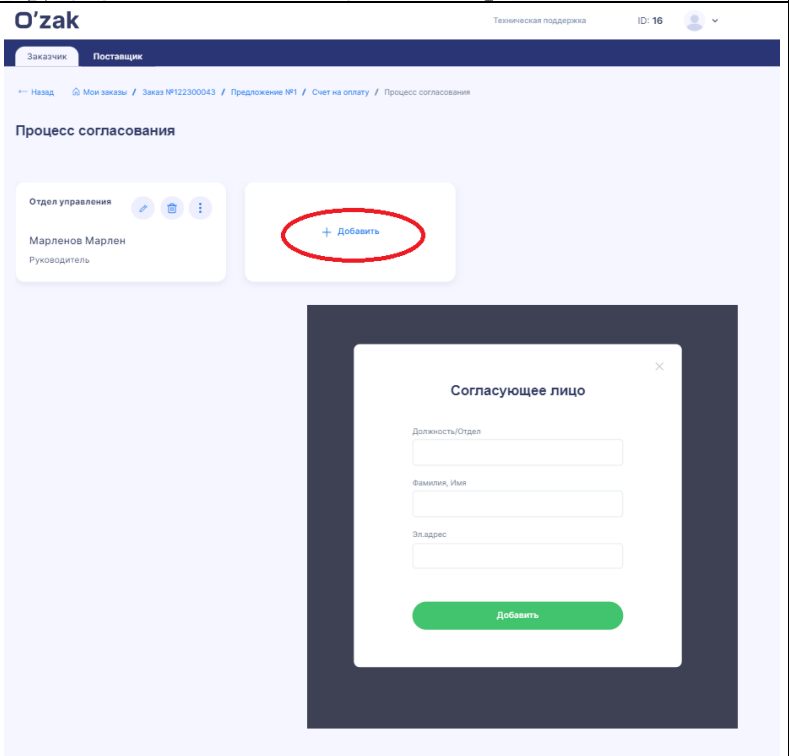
O'zak

Техническая поддержка

ID: 16

Заказчик

Поставщик

← Назад

Мои заказы / Заказ №122300043 / Предложение №1 / Счет на оплату / Процесс согласования

Процесс согласования

Отдел управления

Марленов Марлен

Руководитель

+ Добавить

×

Согласующее лицо

Должность/Отдел

Фамилия, Имя

Эл.адрес

Добавить